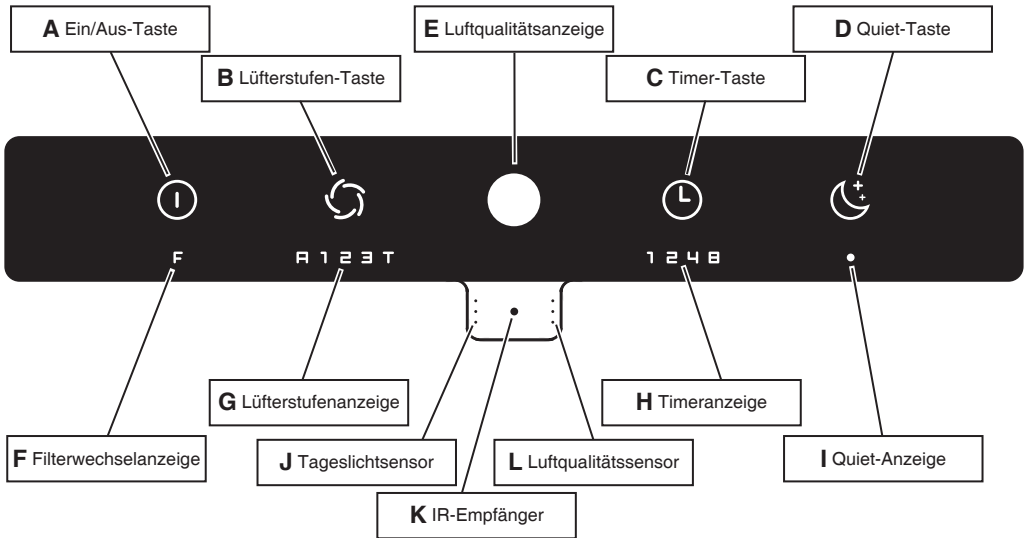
A Ein/Aus-Taste

B Lüfterstufen-Taste

E Luftqualitätsanzeige

C Timer-Taste

D Quiet-Taste

F

A 1 2 3 T

1 2 4 8

G Lüfterstufenanzeige

H Timeranzeige

F Filterwechselanzeige

J Tageslichtsensor

L Luftqualitätssensor

I Quiet-Anzeige

K IR-Empfänger